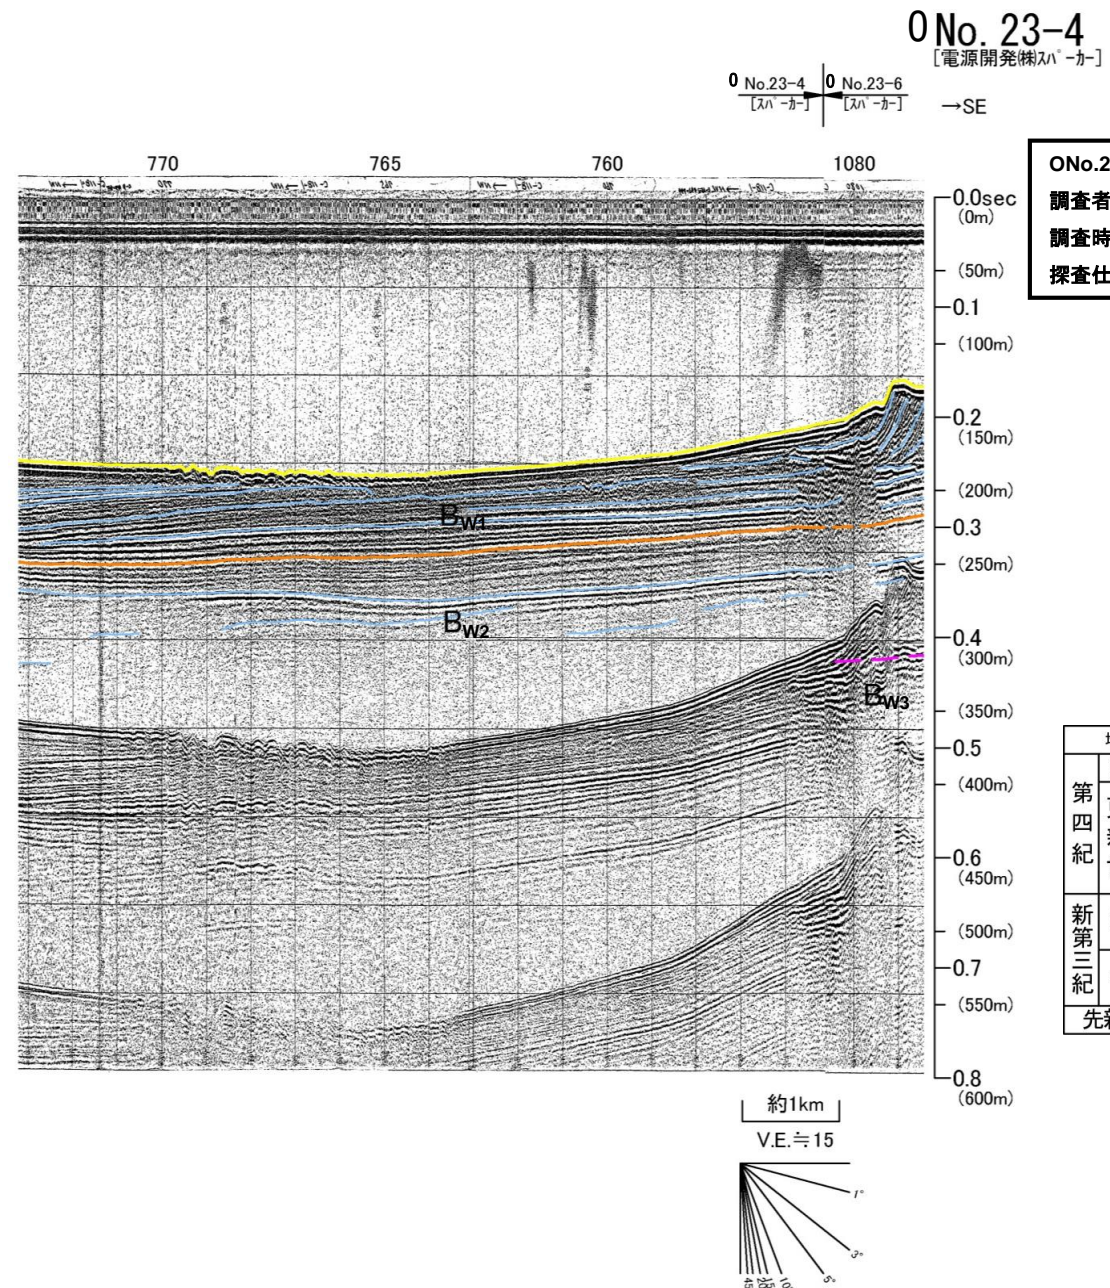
0 No. 23-4
[電源開発(株)スパーカー]

0 No.23-4 [スパーカー]
0 No.23-6 [スパーカー]
→SE

770
765
760
1080

ONo.2
調査者
調査時
探査仕

-0.0sec (0m)
(50m)
-0.1
(100m)
-0.2 (150m)
(200m)
-0.3
(250m)
-0.4 (300m)
(350m)
-0.5
(400m)
-0.6 (450m)
(500m)
-0.7
(550m)
-0.8 (600m)

$B_{W1}$
$B_{W2}$
$B_{W3}$

第四紀
新第三紀
先新

約1km
V.E.≒15

1°
3°
5°
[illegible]